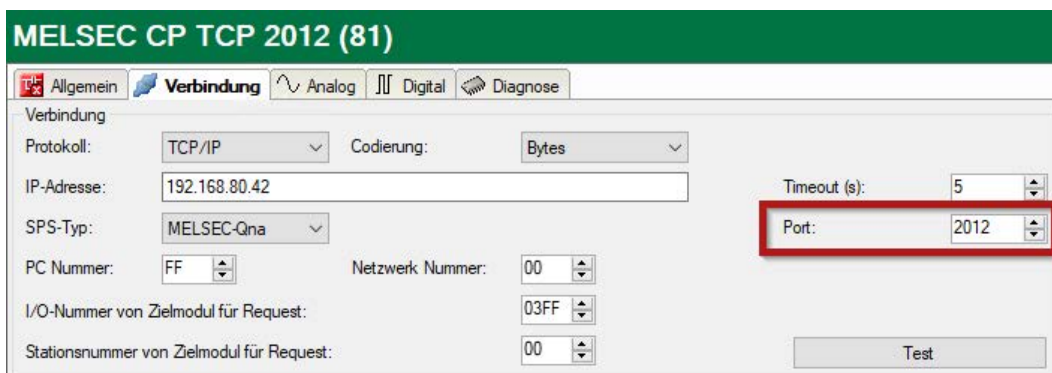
MELSEC CP TCP 2012 (81)

Allgemein | Verbindung | Analog | Digital | Diagnose

Verbindung

Protokoll: TCP/IP
Codierung: Bytes
IP-Adresse: 192.168.80.42
Timeout (s): 5
SPS-Typ: MELSEC-Qna
Port: 2012
PC Nummer: FF
Netzwerk Nummer: 00
I/O-Nummer von Zielmodul für Request: 03FF
Stationsnummer von Zielmodul für Request: 00
Test